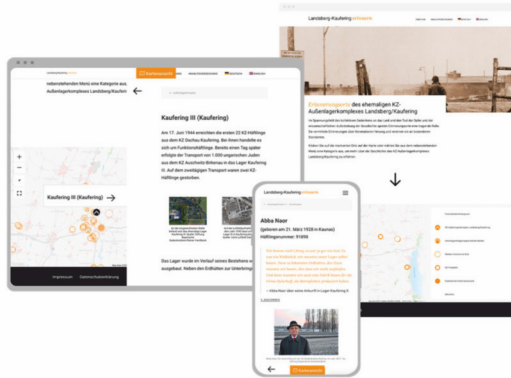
Landsberg-Kaufering erinnern

Erinnerungsorte des ehemaligen KZ-Außenlagerkomplexes Landsberg/Kaufering

nebenstehenden Menü eine Kategorie aus Außenlagerkomplexes Landsberg/Kaufering

Kaufering III (Kaufering)

Am 17. Juni 1944 erreichten die ersten 22 KZ-Häftlinge aus dem KZ Dachau Kaufering. Bei ihnen handelte es sich um Funktionshäftlinge. Bereits einen Tag später erfolgte der Transport von 1.000 ungarischen Juden aus dem KZ Auschwitz-Birkenau in das Lager Kaufering III. Auf den zweitägigen Transport waren zwei KZ-Häftlinge gestorben.

Das Lager wurde im Verlauf seines Bestehens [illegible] ausgebaut. Neben den Erdhütten zur Unterbringung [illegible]

Kaufering III (Kaufering)

Impressum Datenschutzerklärung

Landsberg-Kaufering erinnern

Abba Naor

(geboren am 21. März 1928 in Kaunas)

Abba Naor über seine Ankunft in Lager Kaufering II